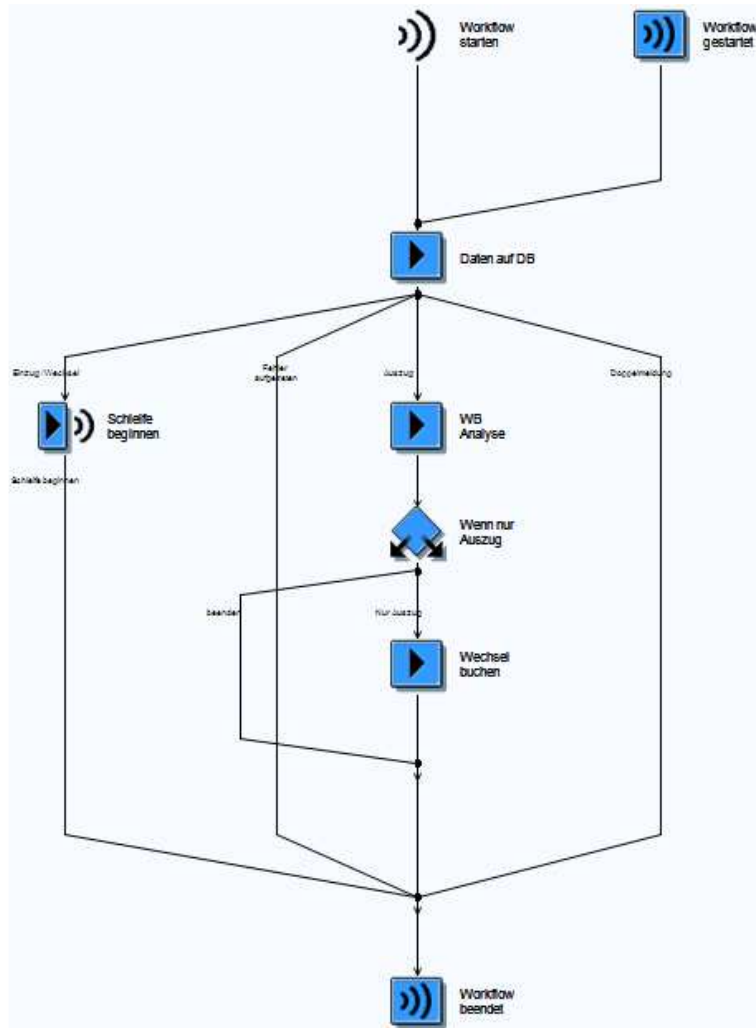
Workflow starten

Workflow gestartet

Daten auf DB

Einzug Wechsel

Fehler aufgetreten

Auszug

Doppelmeldung

Schleife beginnen

Schleife beginnen

WB Analyse

Wenn nur Auszug

beenden

Nur Auszug

Wechsel buchen

Workflow beendet